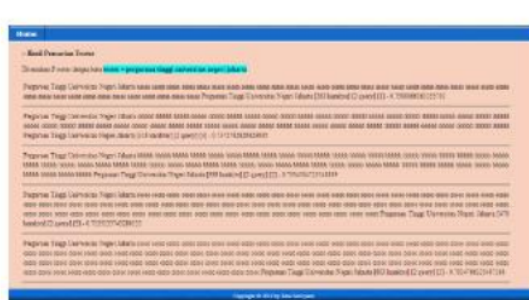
Home

» Hasil Pencarian Teme

Ditemukan 5 teme dengan kata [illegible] + perpustakaan tinggi universitas negeri jakarta

Perpustakaan Tinggi Universitas Negeri Jakarta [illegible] Perpustakaan Tinggi Universitas Negeri Jakarta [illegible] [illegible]

Perpustakaan Tinggi Universitas Negeri Jakarta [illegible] Perpustakaan Tinggi Universitas Negeri Jakarta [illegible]

Perpustakaan Tinggi Universitas Negeri Jakarta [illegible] Perpustakaan Tinggi Universitas Negeri Jakarta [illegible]

Perpustakaan Tinggi Universitas Negeri Jakarta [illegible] Perpustakaan Tinggi Universitas Negeri Jakarta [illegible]

Perpustakaan Tinggi Universitas Negeri Jakarta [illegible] Perpustakaan Tinggi Universitas Negeri Jakarta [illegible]

Copyright © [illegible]